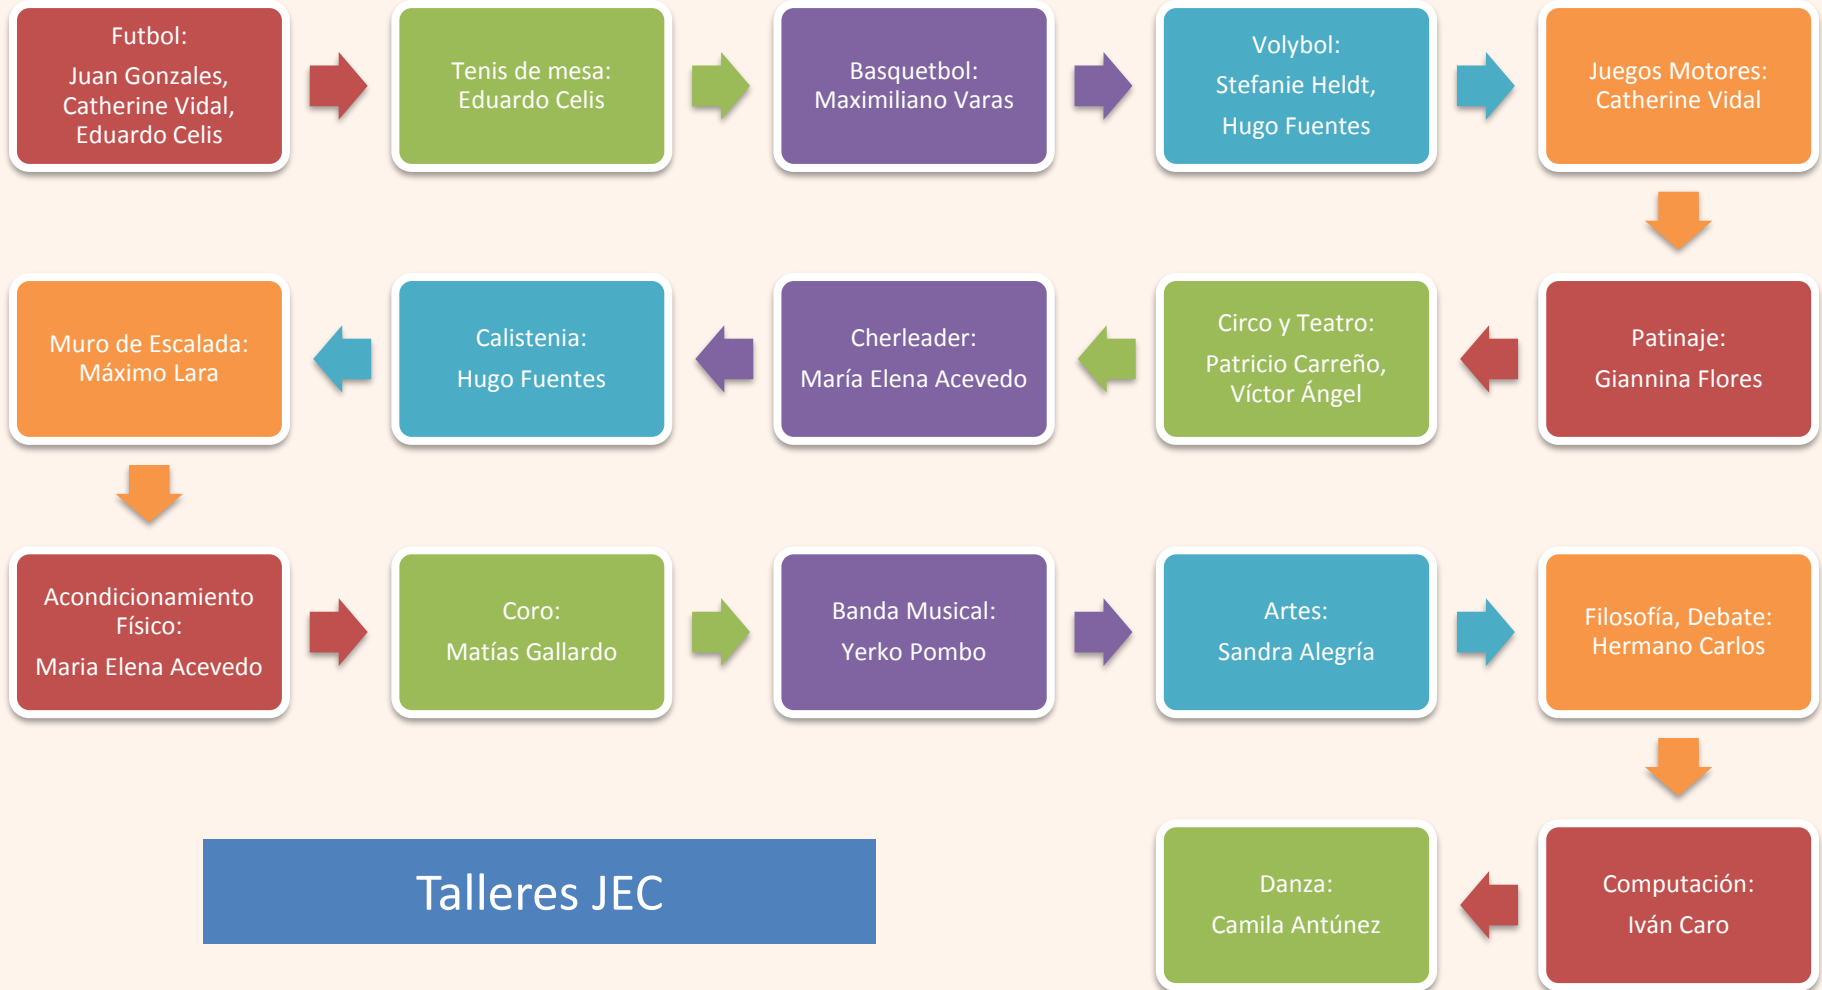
Futbol:
Juan Gonzales, Catherine Vidal, Eduardo Celis

Tenis de mesa:
Eduardo Celis

Basquetbol:
Maximiliano Varas

Volybol:
Stefanie Heldt, Hugo Fuentes

Juegos Motores:
Catherine Vidal

Patinaje:
Giannina Flores

Circo y Teatro:
Patricio Carreño, Víctor Ángel

Cherleader:
María Elena Acevedo

Calistenia:
Hugo Fuentes

Muro de Escalada:
Máximo Lara

Acondicionamiento Físico:
Maria Elena Acevedo

Coro:
Matías Gallardo

Banda Musical:
Yerko Pombo

Artes:
Sandra Alegría

Filosofía, Debate:
Hermano Carlos

Computación:
Iván Caro

Danza:
Camila Antúnez

Talleres JEC